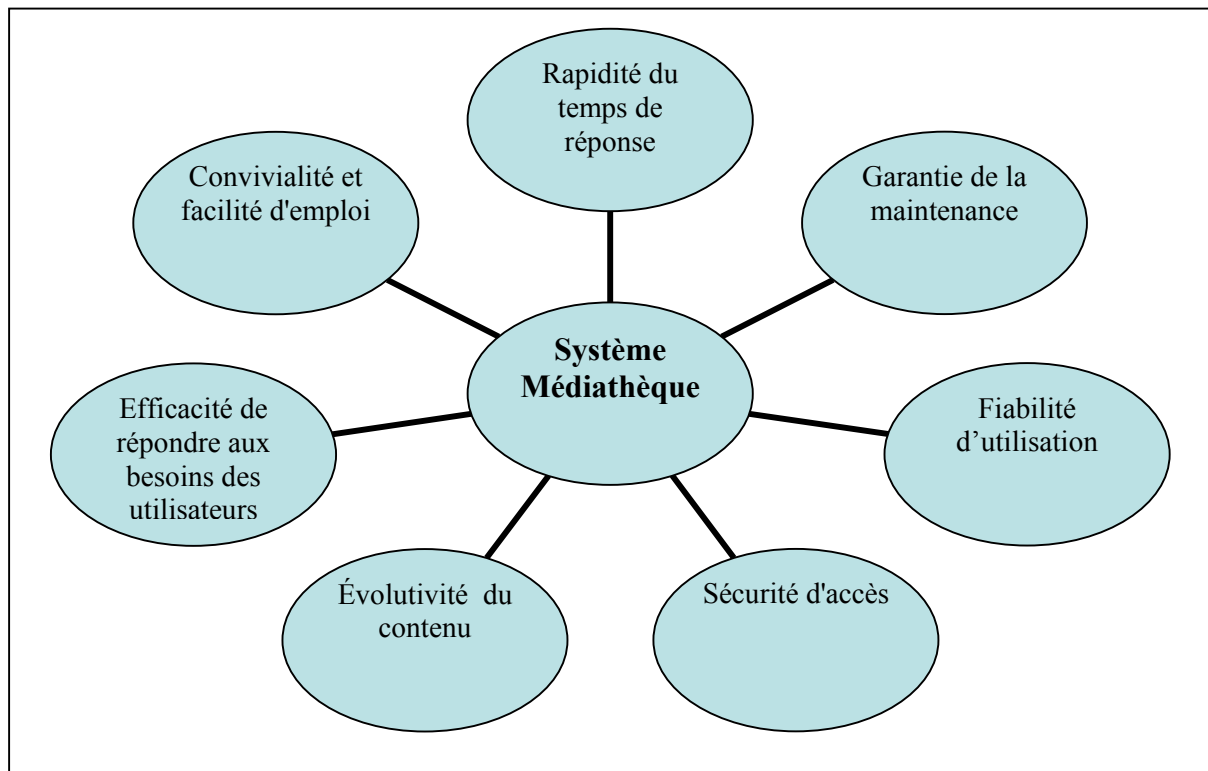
Rapidité du temps de réponse

Convivialité et facilité d'emploi

Garantie de la maintenance

**Système Médiathèque**

Efficacité de répondre aux besoins des utilisateurs

Fiabilité d’utilisation

Évolutivité du contenu

Sécurité d'accès